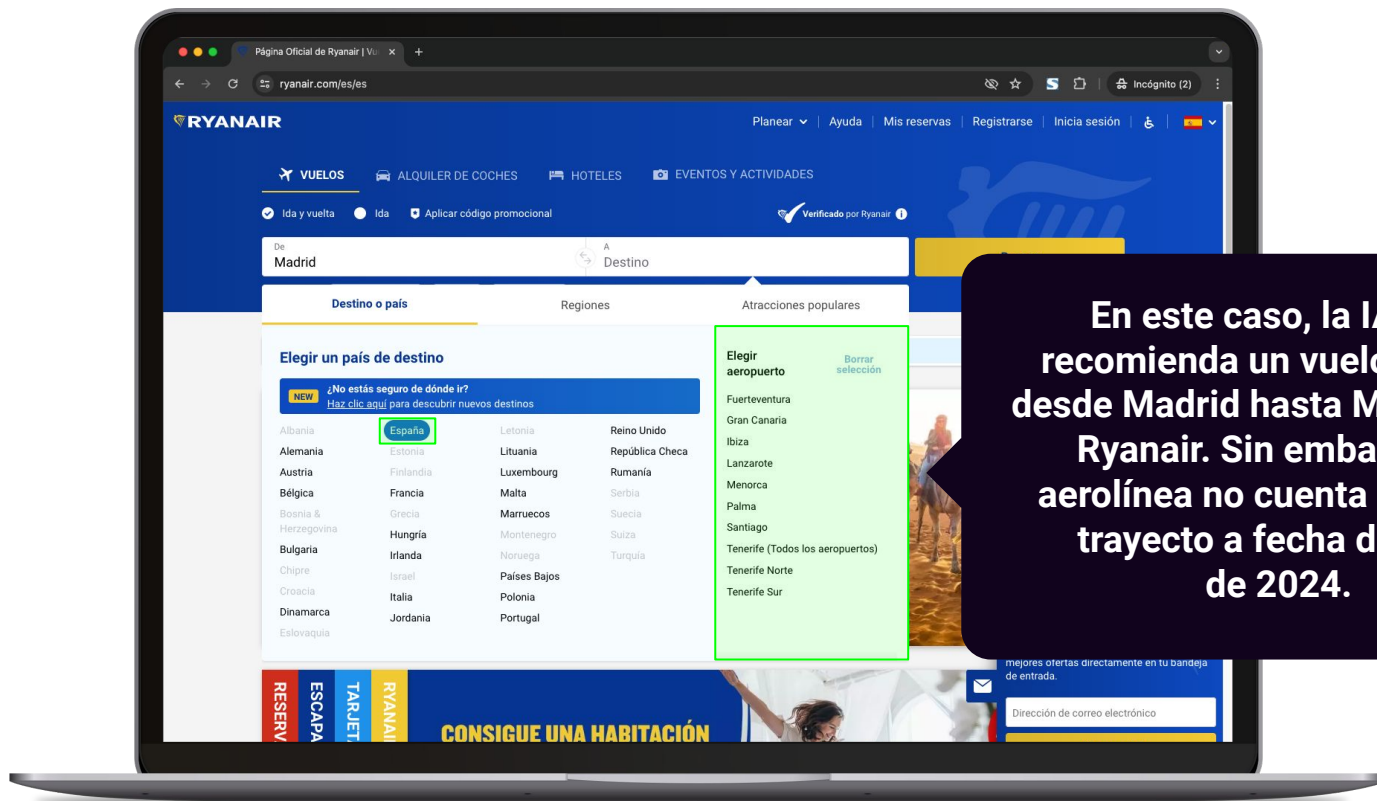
Página Oficial de Ryanair | Vu ×

ryanair.com/es/es

Incógnito (2)

RYANAIR

Planear | Ayuda | Mis reservas | Registrarse | Inicia sesión

VUELOS ALQUILER DE COCHES HOTELES EVENTOS Y ACTIVIDADES

Ida y vuelta Ida Aplicar código promocional

Verificado por Ryanair

De
Madrid

A
Destino

Destino o país Regiones Atracciones populares

Elegir un país de destino

NEW ¿No estás seguro de dónde ir?
Haz clic aquí para descubrir nuevos destinos

Albania
Alemania
Austria
Bélgica
Bosnia & Herzegovina
Bulgaria
Chipre
Croacia
Dinamarca
Eslovaquia

España
Estonia
Finlandia
Francia
Grecia
Hungría
Irlanda
Israel
Italia
Jordania

Letonia
Lituania
Luxembourg
Malta
Marruecos
Montenegro
Noruega
Países Bajos
Polonia
Portugal

Reino Unido
República Checa
Rumanía
Serbia
Suecia
Suiza
Turquía

Elegir aeropuerto
Borrar selección

Fuerteventura
Gran Canaria
Ibiza
Lanzarote
Menorca
Palma
Santiago
Tenerife (Todos los aeropuertos)
Tenerife Norte
Tenerife Sur

En este caso, la I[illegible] recomienda un vuel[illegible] desde Madrid hasta M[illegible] Ryanair. Sin emba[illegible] aerolínea no cuenta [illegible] trayecto a fecha d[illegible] de 2024.

mejores ofertas directamente en tu bandeja de entrada.

Dirección de correo electrónico

RESERV ESCAPA TARJET RYANAI

CONSIGUE UNA HABITACIÓN